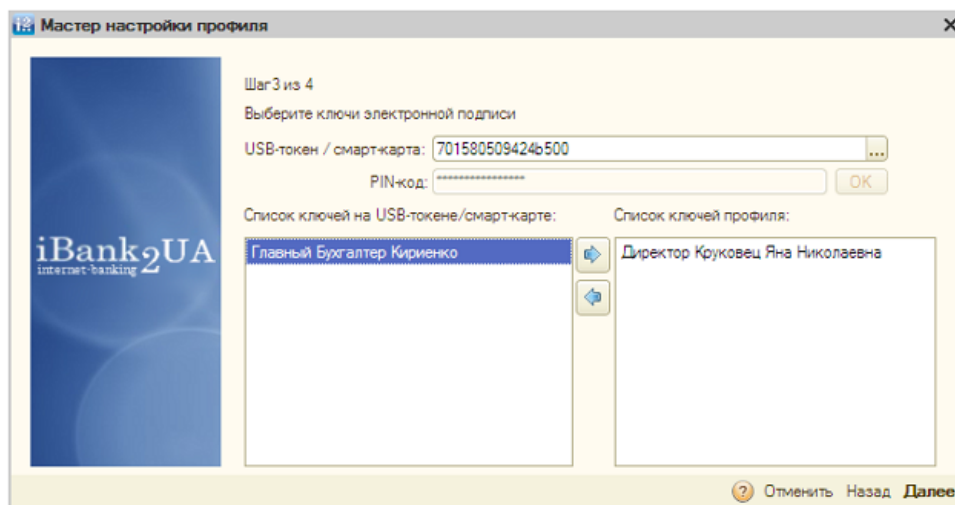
Мастер настройки профиля

iBank2UA
internet-banking

Шаг3 из 4

Выберите ключи электронной подписи

USB-токен / смарт-карта: 701580509424b500 ...

PIN-код: **************** OK

Список ключей на USB-токене/смарт-карте:

Главный Бухгалтер Кириенко

Список ключей профиля:

Директор Круковец Яна Николаевна

Отменить Назад Далее